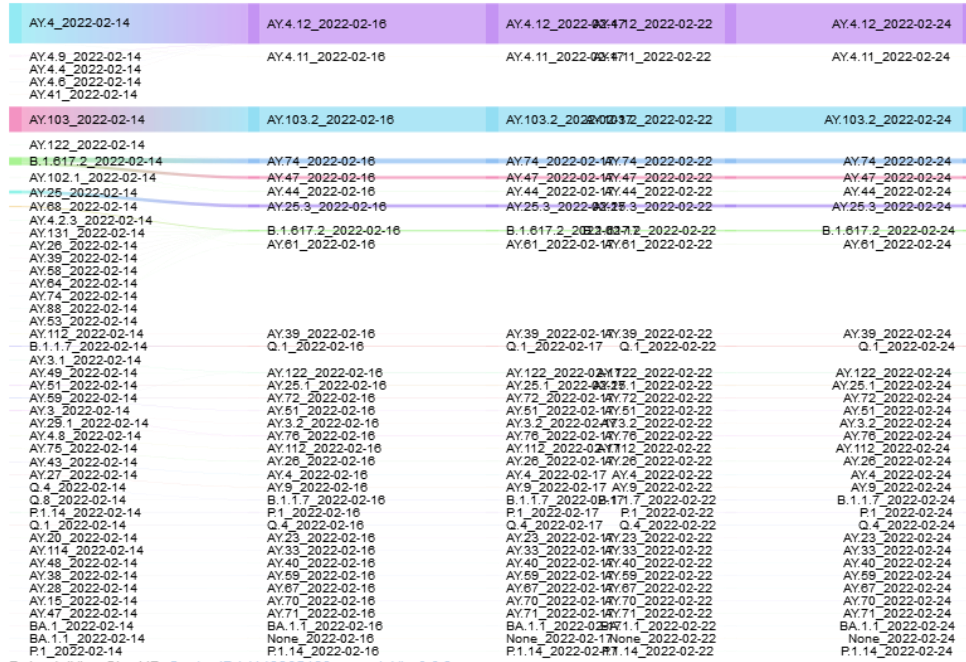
AY.4_2022-02-14
AY.4.12_2022-02-16
AY.4.12_2022-02-17
AY.4.12_2022-02-22
AY.4.12_2022-02-24

AY.4.9_2022-02-14
AY.4.4_2022-02-14
AY.4.6_2022-02-14
AY.41_2022-02-14
AY.4.11_2022-02-16
AY.4.11_2022-02-17
AY.4.11_2022-02-22
AY.4.11_2022-02-24

AY.103_2022-02-14
AY.103.2_2022-02-16
AY.103.2_2022-02-17
AY.103.2_2022-02-22
AY.103.2_2022-02-24

AY.122_2022-02-14
B.1.617.2_2022-02-14
AY.102.1_2022-02-14
AY.25_2022-02-14
AY.68_2022-02-14
AY.4.2.3_2022-02-14
AY.131_2022-02-14
AY.26_2022-02-14
AY.39_2022-02-14
AY.58_2022-02-14
AY.64_2022-02-14
AY.74_2022-02-14
AY.88_2022-02-14
AY.53_2022-02-14
AY.112_2022-02-14
B.1.1.7_2022-02-14
AY.3.1_2022-02-14
AY.49_2022-02-14
AY.51_2022-02-14
AY.59_2022-02-14
AY.3_2022-02-14
AY.29.1_2022-02-14
AY.4.8_2022-02-14
AY.75_2022-02-14
AY.43_2022-02-14
AY.27_2022-02-14
Q.4_2022-02-14
Q.8_2022-02-14
P.1.14_2022-02-14
Q.1_2022-02-14
AY.20_2022-02-14
AY.114_2022-02-14
AY.48_2022-02-14
AY.38_2022-02-14
AY.28_2022-02-14
AY.16_2022-02-14
AY.47_2022-02-14
BA.1_2022-02-14
BA.1.1_2022-02-14
P.1_2022-02-14

AY.74_2022-02-16
AY.47_2022-02-16
AY.44_2022-02-16
AY.25.3_2022-02-16
B.1.617.2_2022-02-16
AY.61_2022-02-16
AY.39_2022-02-16
Q.1_2022-02-16
AY.122_2022-02-16
AY.25.1_2022-02-16
AY.72_2022-02-16
AY.51_2022-02-16
AY.3.2_2022-02-16
AY.76_2022-02-16
AY.112_2022-02-16
AY.26_2022-02-16
AY.4_2022-02-16
AY.9_2022-02-16
B.1.1.7_2022-02-16
P.1_2022-02-16
Q.4_2022-02-16
AY.23_2022-02-16
AY.33_2022-02-16
AY.40_2022-02-16
AY.59_2022-02-16
AY.67_2022-02-16
AY.70_2022-02-16
AY.71_2022-02-16
BA.1.1_2022-02-16
None_2022-02-16
P.1.14_2022-02-16

AY.74_2022-02-17
AY.47_2022-02-17
AY.44_2022-02-17
AY.25.3_2022-02-17
B.1.617.2_2022-02-17
AY.61_2022-02-17
AY.39_2022-02-17
Q.1_2022-02-17
AY.122_2022-02-17
AY.25.1_2022-02-17
AY.72_2022-02-17
AY.51_2022-02-17
AY.3.2_2022-02-17
AY.76_2022-02-17
AY.112_2022-02-17
AY.26_2022-02-17
AY.4_2022-02-17
AY.9_2022-02-17
B.1.1.7_2022-02-17
P.1_2022-02-17
Q.4_2022-02-17
AY.23_2022-02-17
AY.33_2022-02-17
AY.40_2022-02-17
AY.59_2022-02-17
AY.67_2022-02-17
AY.70_2022-02-17
AY.71_2022-02-17
BA.1.1_2022-02-17
None_2022-02-17
P.1.14_2022-02-17

AY.74_2022-02-22
AY.47_2022-02-22
AY.44_2022-02-22
AY.25.3_2022-02-22
B.1.617.2_2022-02-22
AY.61_2022-02-22
AY.39_2022-02-22
Q.1_2022-02-22
AY.122_2022-02-22
AY.25.1_2022-02-22
AY.72_2022-02-22
AY.51_2022-02-22
AY.3.2_2022-02-22
AY.76_2022-02-22
AY.112_2022-02-22
AY.26_2022-02-22
AY.4_2022-02-22
AY.9_2022-02-22
B.1.1.7_2022-02-22
P.1_2022-02-22
Q.4_2022-02-22
AY.23_2022-02-22
AY.33_2022-02-22
AY.40_2022-02-22
AY.59_2022-02-22
AY.67_2022-02-22
AY.70_2022-02-22
AY.71_2022-02-22
BA.1.1_2022-02-22
None_2022-02-22
P.1.14_2022-02-22

AY.74_2022-02-24
AY.47_2022-02-24
AY.44_2022-02-24
AY.25.3_2022-02-24
B.1.617.2_2022-02-24
AY.61_2022-02-24
AY.39_2022-02-24
Q.1_2022-02-24
AY.122_2022-02-24
AY.25.1_2022-02-24
AY.72_2022-02-24
AY.51_2022-02-24
AY.3.2_2022-02-24
AY.76_2022-02-24
AY.112_2022-02-24
AY.26_2022-02-24
AY.4_2022-02-24
AY.9_2022-02-24
B.1.1.7_2022-02-24
P.1_2022-02-24
Q.4_2022-02-24
AY.23_2022-02-24
AY.33_2022-02-24
AY.40_2022-02-24
AY.59_2022-02-24
AY.67_2022-02-24
AY.70_2022-02-24
AY.71_2022-02-24
BA.1.1_2022-02-24
None_2022-02-24
P.1.14_2022-02-24

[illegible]